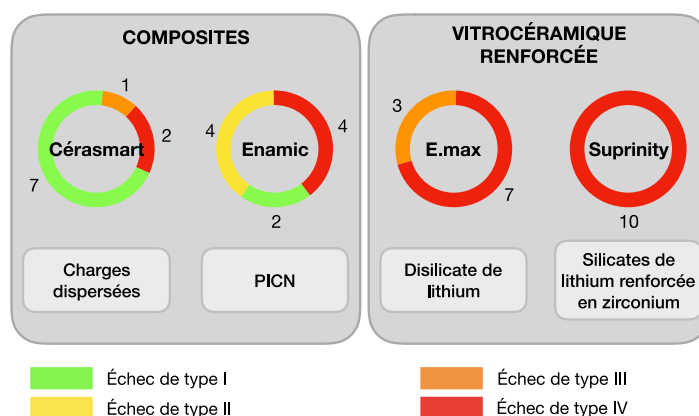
COMPOSITES

1
2
Cérasmart
7

4
Enamic
4
2

Charges dispersées

PICN

VITROCÉRAMIQUE RENFORCÉE

3
E.max
7

Suprinity
10

Disilicate de lithium

Silicates de lithium renforcée en zirconium

Échec de type I
Échec de type II
Échec de type III
Échec de type IV